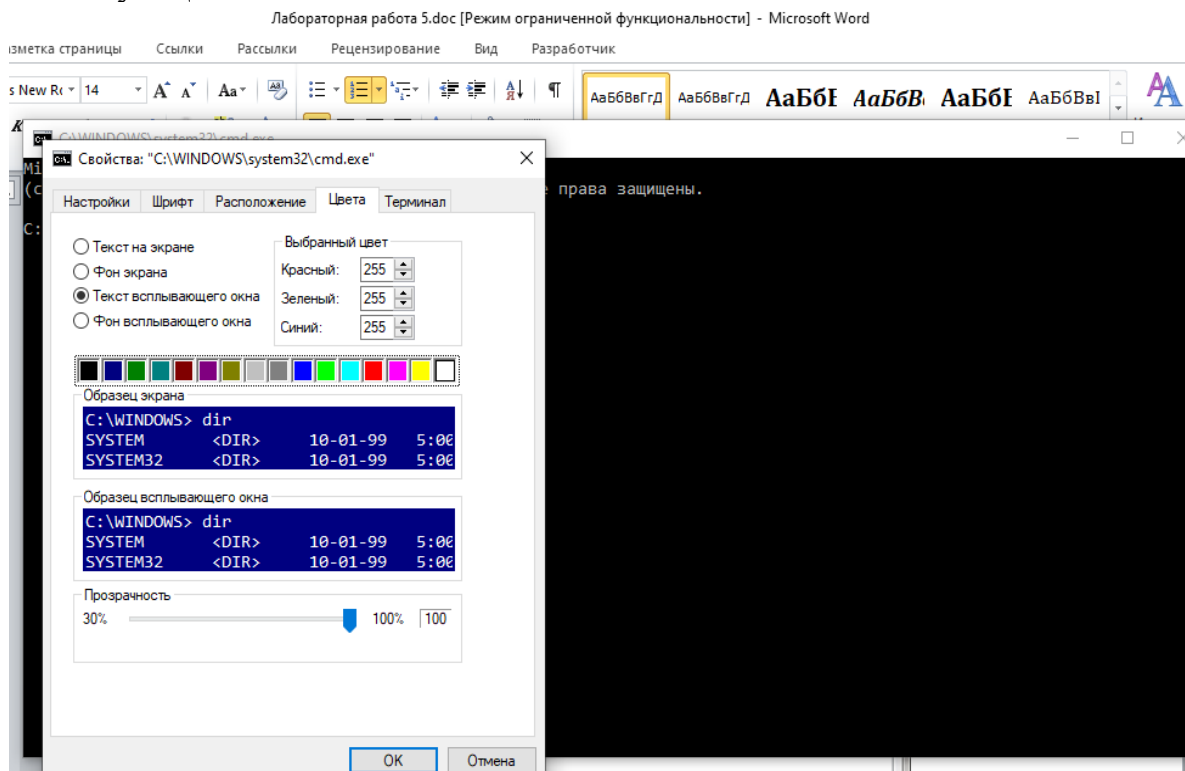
Лабораторная работа 5.doc [Режим ограниченной функциональности] - Microsoft Word

зметка страницы Ссылки Рассылки Рецензирование Вид Разработчик

s New Rc 14 Aa АаБбВвГгД АаБбВвГгД АаБбE АаБбВ АаБбE АаБбВвI

C:\WINDOWS\system32\cmd.exe

Mi
(c
C:

е права защищены.

Свойства: "C:\WINDOWS\system32\cmd.exe"

Настройки Шрифт Расположение Цвета Терминал

Текст на экране
Фон экрана
Текст всплывающего окна
Фон всплывающего окна

Выбранный цвет
Красный: 255
Зеленый: 255
Синий: 255

Образец экрана
C:\WINDOWS> dir
SYSTEM <DIR> 10-01-99 5:0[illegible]
SYSTEM32 <DIR> 10-01-99 5:0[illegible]

Образец всплывающего окна
C:\WINDOWS> dir
SYSTEM <DIR> 10-01-99 5:0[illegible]
SYSTEM32 <DIR> 10-01-99 5:0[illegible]

Прозрачность
30% 100% 100

OK Отмена